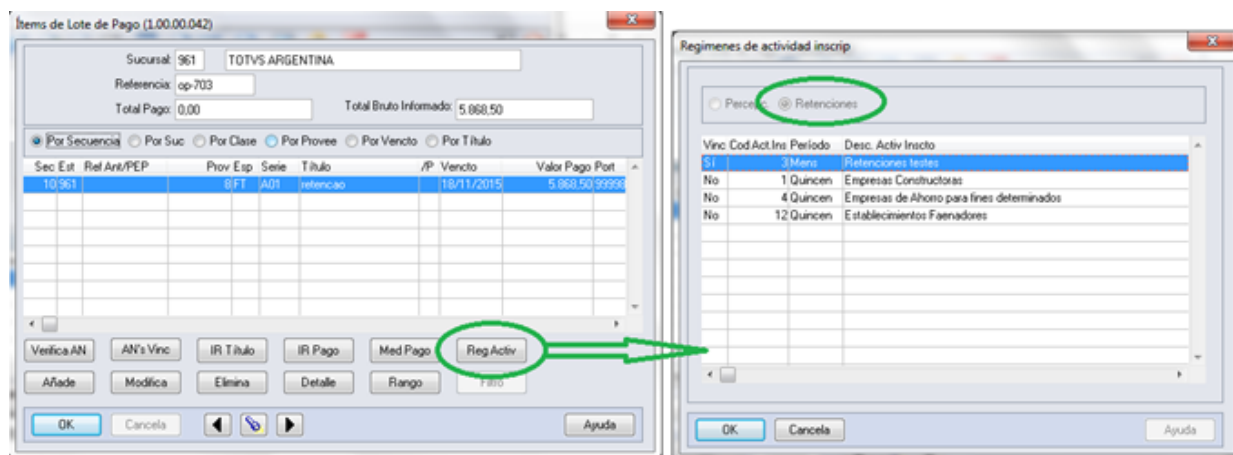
Ítems de Lote de Pago (1.00.00.042)

Sucursal: 961 TOTVS ARGENTINA
Referencia: op-703
Total Pago: 0,00
Total Bruto Informado: 5.868,50

Por Secuencia Por Suc Por Clase Por Provee Por Vencto Por Título

| Sec | Est | Ref Ant/PEP | Prov | Esp | Serie | Título | /P | Vencto | Valor Pago | Port |
|---|---|---|---|---|---|---|---|---|---|---|
| 10 | 961 | | 8 | FT | A01 | retencao | | 18/11/2015 | 5.868,50 | 99998 |

Verifica AN AN's Vinc IR Título IR Pago Med Pago Reg Activ
Añade Modifica Elimina Detalle Rango Filtro
OK Cancela Ayuda

Regimenes de actividad inscrip

Percep. Retenciones

| Vinc | Cod Act.Ins | Período | Desc. Activ Inscto |
|---|---|---|---|
| Sí | 3 | Mens | Retenciones testes |
| No | 1 | Quincen | Empresas Constructoras |
| No | 4 | Quincen | Empresas de Ahorro para fines determinados |
| No | 12 | Quincen | Establecimientos Faenadores |

OK Cancela Ayuda